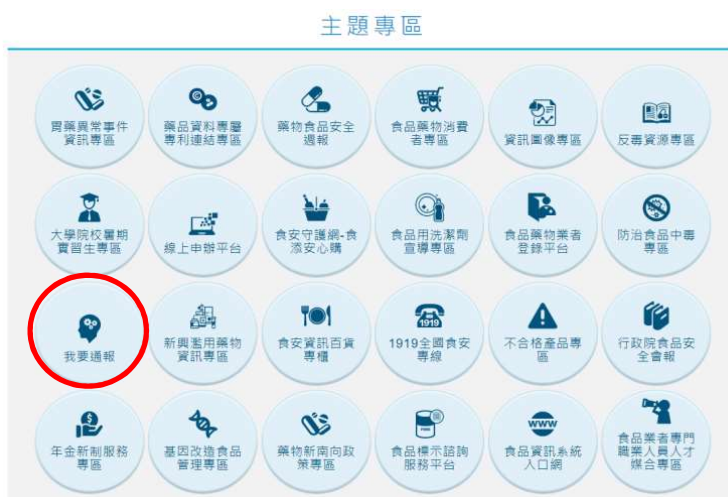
主題專區

買藥異常事件資訊專區

藥品資料專屬專利連結專區

藥物食品安全週報

食品藥物消費者專區

資訊圖像專區

反毒資源專區

大學院校暑期實習生專區

線上申辦平台

食安守護網-食流安心購

食品用洗潔劑宣導專區

食品藥物業者登錄平台

防治食品中毒專區

我要通報

新興濫用藥物資訊專區

食安資訊百貨專櫃

1919
1919全國食安專線

不合格產品專區

行政院食品安全會報

年金新制服務專區

基因改造食品管理專區

藥物新南向政策專區

食品標示諮詢服務平台

www
食品資訊系統入口網

食品業者專門職業人員人才媒合專區